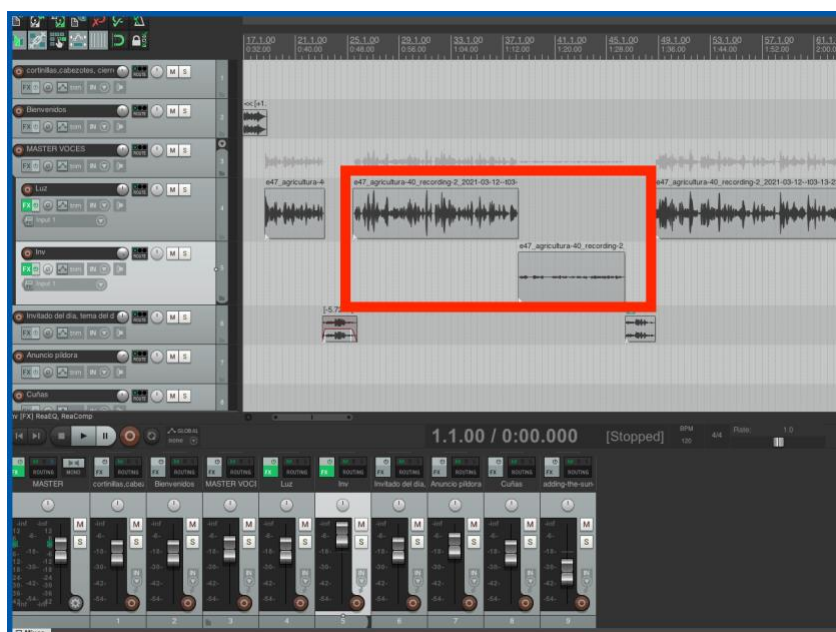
17.1.00 0:32.00
21.1.00 0:40.00
25.1.00 0:48.00
29.1.00 0:56.00
33.1.00 1:04.00
37.1.00 1:12.00
41.1.00 1:20.00
45.1.00 1:28.00
49.1.00 1:36.00
53.1.00 1:44.00
57.1.00 1:52.00
61.1 2:00.0

cortinillas,cabezotes, cierre
M S
Bienvenidos
M S
MASTER VOCES
M S
Luz
M S
Input 1
Inv
M S
Input 1
Invitado del día, tema del d
M S
Anuncio píldora
M S
Cuñas
M S

e47_agricultura-4
e47_agricultura-40_recording-2_2021-03-12--t03-
e47_agricultura-40_recording-2_2021-03-12--t03-13-2
e47_agricultura-40_recording-2

Inv [FX] ReaEQ, ReaComp

1.1.00 / 0:00.000 [Stopped]
BPM 120 4/4 Rate: 1.0

MASTER
cortinillas,cabez
Bienvenidos
MASTER VOCI
Luz
Inv
Invitado del día.
Anuncio píldora
Cuñas
adding-the-sun

ROUTING
M S
1 2 3 4 5 6 7 8 9